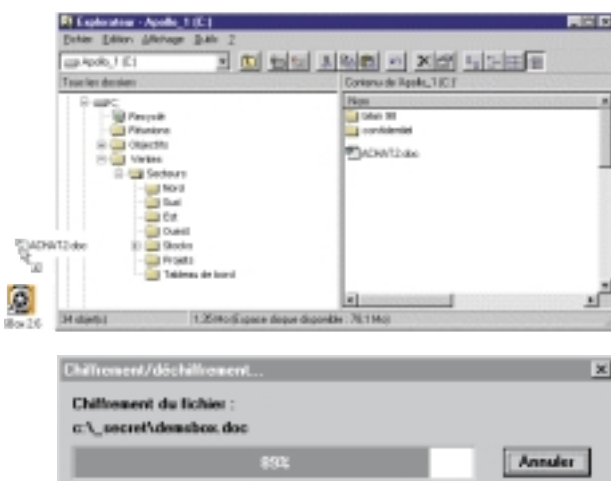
Explorateur - Apollo_1 (C:)

Fichier Edition Affichage Outils ?

Apollo_1 (C:)

Tous les dossiers

Contenu de Apollo_1 (C:)

Nom

Recycled

Réunions

Objectifs

Ventes

Secteurs

Nord

Sud

Est

Ouest

Stocks

Projets

Tableau de bord

bilan 98

confidentiel

ACHAT2.doc

ACHAT2.doc

libox 2.6

34 objet(s)

1.35 Mo (Espace disque disponible : 76,1 Mo)

Chiffrement/déchiffrement...

Chiffrement du fichier :

c:\_secret\demobox.doc

89%

Annuler